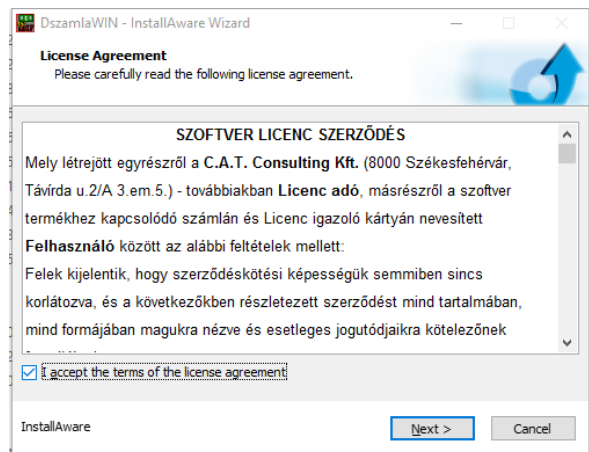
DszamlaWIN - InstallAware Wizard

License Agreement
Please carefully read the following license agreement.

SZOFTVER LICENC SZERZŐDÉS
Mely létrejött egyrészről a C.A.T. Consulting Kft. (8000 Székesfehérvár, Távírda u.2/A 3.em.5.) - továbbiakban Licenc adó, másrészről a szoftver termékhez kapcsolódó számlán és Licenc igazoló kártyán nevesített Felhasználó között az alábbi feltételek mellett:
Felek kijelentik, hogy szerződéskötési képességük semmiben sincs korlátozva, és a következőkben részletezett szerződést mind tartalmában, mind formájában magukra nézve és esetleges jogutódjaikra kötelezőnek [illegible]

I accept the terms of the license agreement

InstallAware

Next >

Cancel